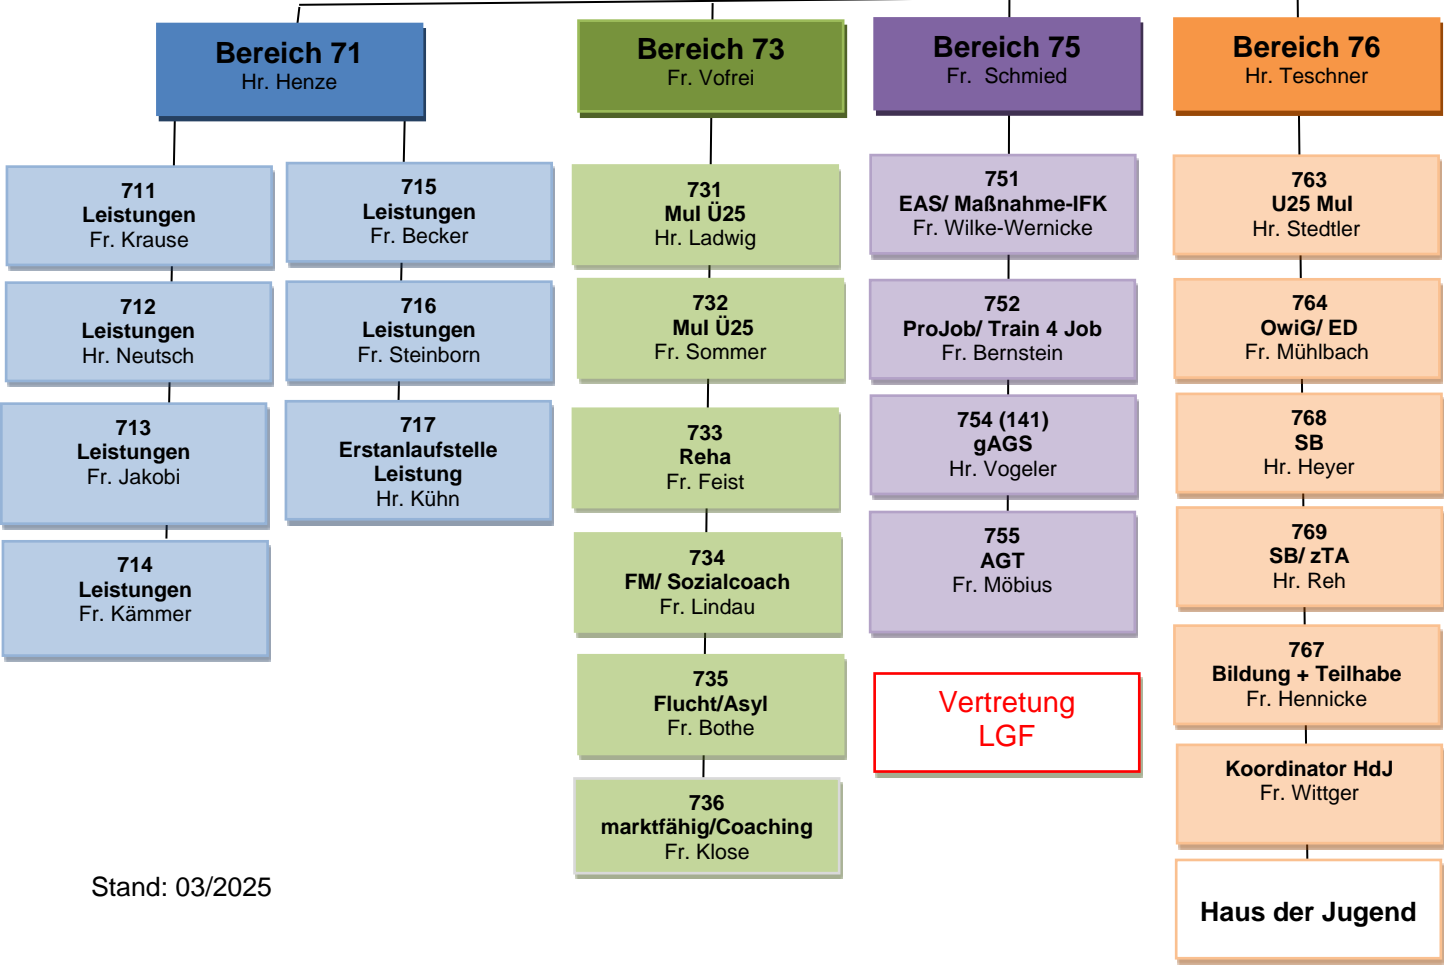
Bereich 71
Hr. Henze

711
Leistungen
Fr. Krause

712
Leistungen
Hr. Neutsch

713
Leistungen
Fr. Jakobi

714
Leistungen
Fr. Kämmer

715
Leistungen
Fr. Becker

716
Leistungen
Fr. Steinborn

717
Erstanlaufstelle
Leistung
Hr. Kühn

Bereich 73
Fr. Vofrei

731
Mul Ü25
Hr. Ladwig

732
Mul Ü25
Fr. Sommer

733
Reha
Fr. Feist

734
FM/ Sozialcoach
Fr. Lindau

735
Flucht/Asyl
Fr. Bothe

736
marktfähig/Coaching
Fr. Klose

Bereich 75
Fr. Schmied

751
EAS/ Maßnahme-IFK
Fr. Wilke-Wernicke

752
ProJob/ Train 4 Job
Fr. Bernstein

754 (141)
gAGS
Hr. Vogeler

755
AGT
Fr. Möbius

Vertretung
LGF

Bereich 76
Hr. Teschner

763
U25 Mul
Hr. Stedtler

764
OwiG/ ED
Fr. Mühlbach

768
SB
Hr. Heyer

769
SB/ zTA
Hr. Reh

767
Bildung + Teilhabe
Fr. Hennicke

Koordinator HdJ
Fr. Wittger

Haus der Jugend

Stand: 03/2025